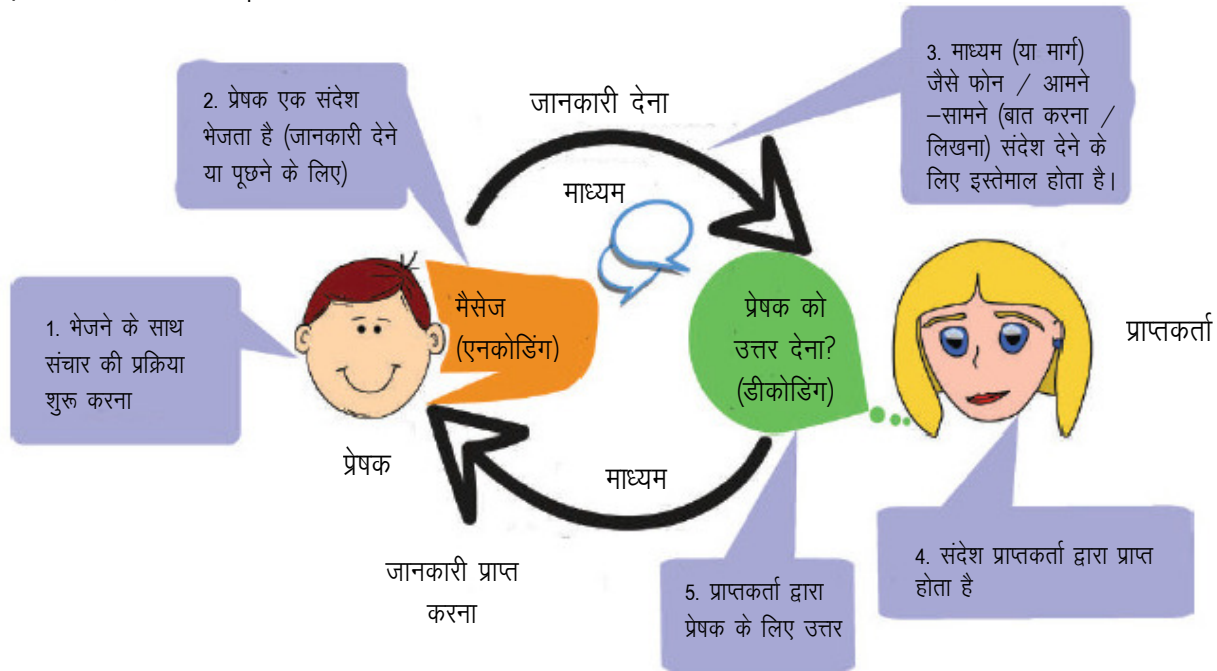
2. प्रेषक एक संदेश भेजता है (जानकारी देने या पूछने के लिए)

जानकारी देना

3. माध्यम (या मार्ग) जैसे फोन / आमने –सामने (बात करना / लिखना) संदेश देने के लिए इस्तेमाल होता है।

माध्यम

1. भेजने के साथ संचार की प्रक्रिया शुरू करना

मैसेज (एनकोडिंग)

प्रेषक को उत्तर देना? (डीकोडिंग)

प्राप्तकर्ता

प्रेषक

माध्यम

जानकारी प्राप्त करना

5. प्राप्तकर्ता द्वारा प्रेषक के लिए उत्तर

4. संदेश प्राप्तकर्ता द्वारा प्राप्त होता है